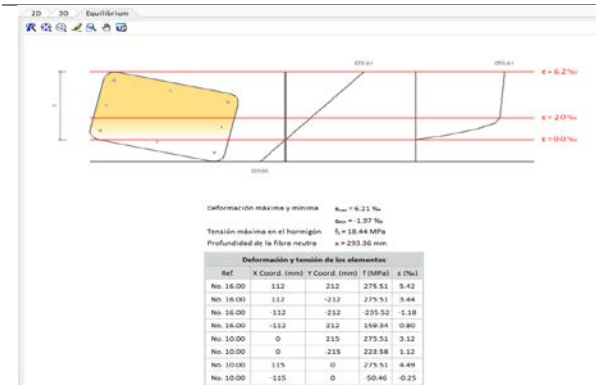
2D 3D Equilibrium

ε = 6.2‰

ε = 2.0‰

ε = 0.0‰

Deformación máxima y mínima $\varepsilon_{max}$ = 6.21 ‰

$\varepsilon_{min}$ = -1.97 ‰

Tensión máxima en el hormigón $f_c$ = 18.44 MPa

Profundidad de la fibra neutra x = 293.36 mm

Deformación y tensión de los elementos

| Ref. | X Coord. (mm) | Y Coord. (mm) | f (MPa) | ε (‰) |
|---|---|---|---|---|
| No. 16.00 | 112 | 212 | 275.51 | 5.42 |
| No. 16.00 | 112 | -212 | 275.51 | 3.44 |
| No. 16.00 | -112 | -212 | -235.52 | -1.18 |
| No. 16.00 | -112 | 212 | 159.34 | 0.80 |
| No. 10.00 | 0 | 215 | 275.51 | 3.12 |
| No. 10.00 | 0 | -215 | 223.58 | 1.12 |
| No. 10.00 | 115 | 0 | 275.51 | 4.49 |
| No. 10.00 | -115 | 0 | -50.46 | -0.25 |